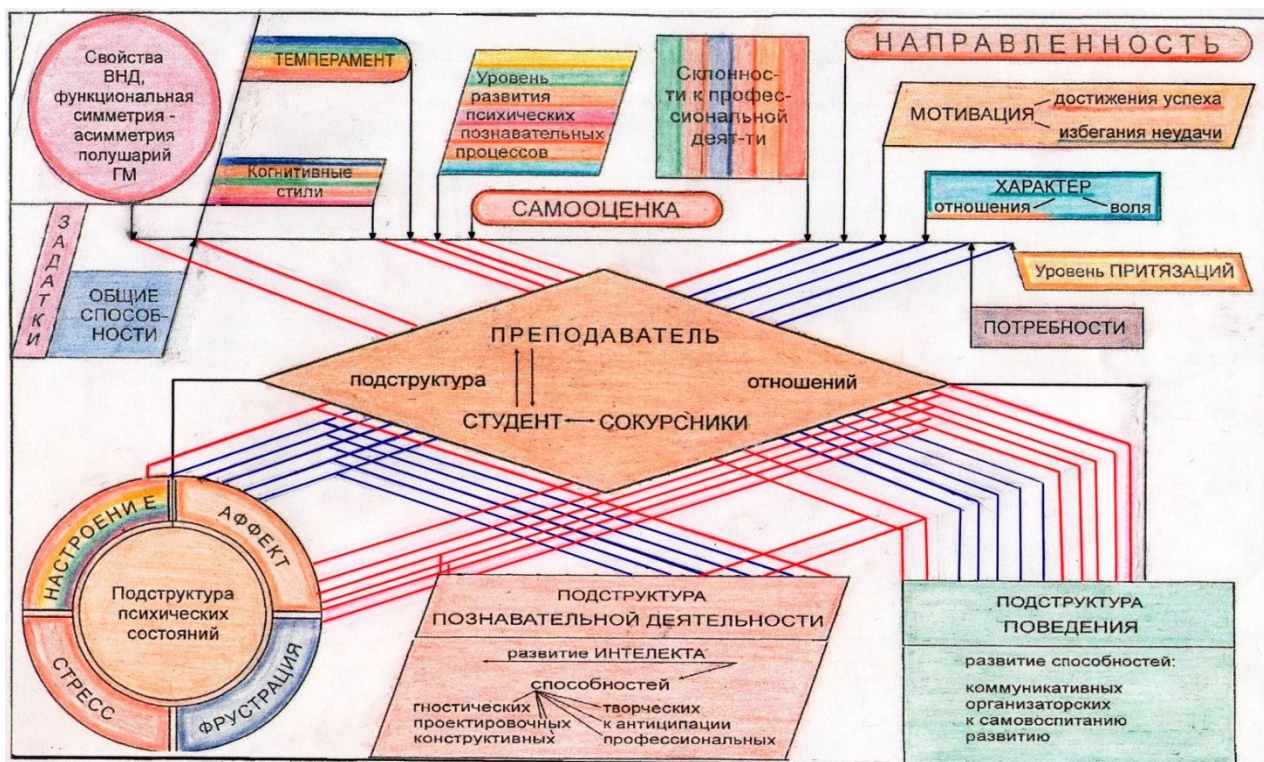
Свойства ВНД, функциональная симметрия - асимметрия полушарий ГМ

ТЕМПЕРАМЕНТ

Когнитивные стили

Уровень развития психических познавательных процессов

Склонности к профессиональной деят-ти

НАПРАВЛЕННОСТЬ

МОТИВАЦИЯ достижения успеха избегания неудачи

САМООЦЕНКА

ХАРАКТЕР
отношения воля

ЗАДАТКИ

ОБЩИЕ СПОСОБНОСТИ

Уровень ПРИТЯЗАЦИЙ

ПОТРЕБНОСТИ

ПРЕПОДАВАТЕЛЬ
подструктура отношений
СТУДЕНТ СОКУРСНИКИ

НАСТРОЕНИ Е
АФФЕКТ
Подструктура психических состояний
СТРЕСС
ФРУСТРАЦИЯ

ПОДСТРУКТУРА ПОЗНАВАТЕЛЬНОЙ ДЕЯТЕЛЬНОСТИ

развитие ИНТЕЛЕКТА
способностей
гностических
проектировочных
конструктивных
творческих
к антиципации
профессиональных

ПОДСТРУКТУРА ПОВЕДЕНИЯ

развитие способностей:
коммуникативных
организаторских
к самовоспитанию
развитию